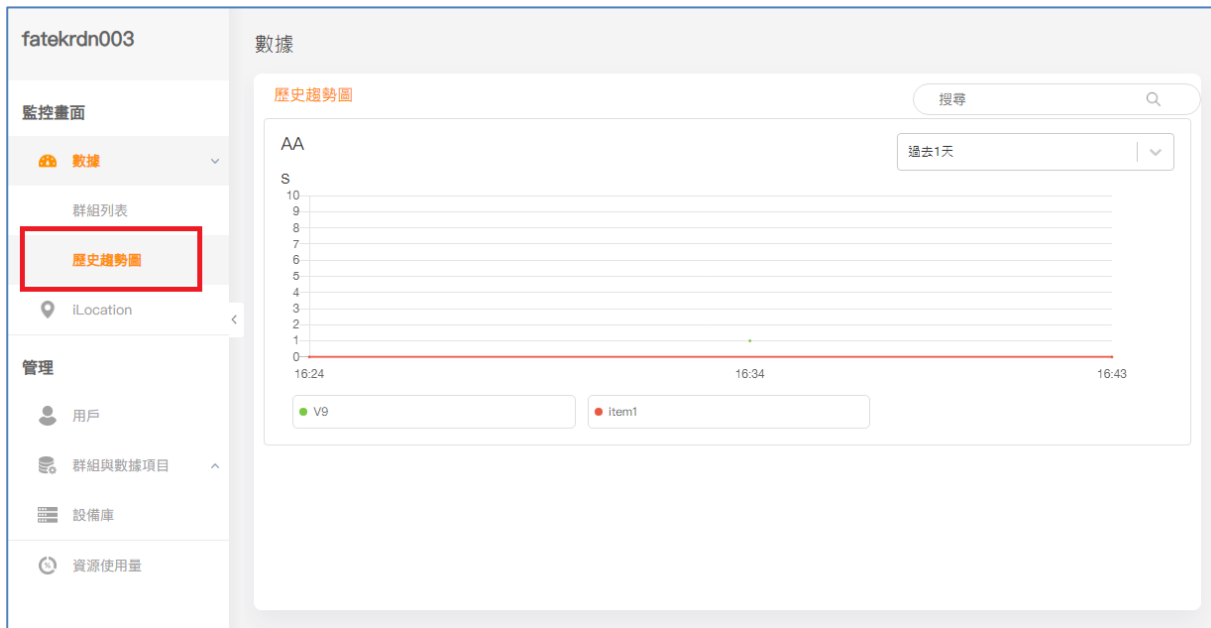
fatekrdn003

監控畫面

數據

群組列表

歷史趨勢圖

iLocation

管理

用戶

群組與數據項目

設備庫

資源使用量

數據

歷史趨勢圖

搜尋

AA

過去1天

S

10
9
8
7
6
5
4
3
2
1
0

16:24
16:34
16:43

V9
item1